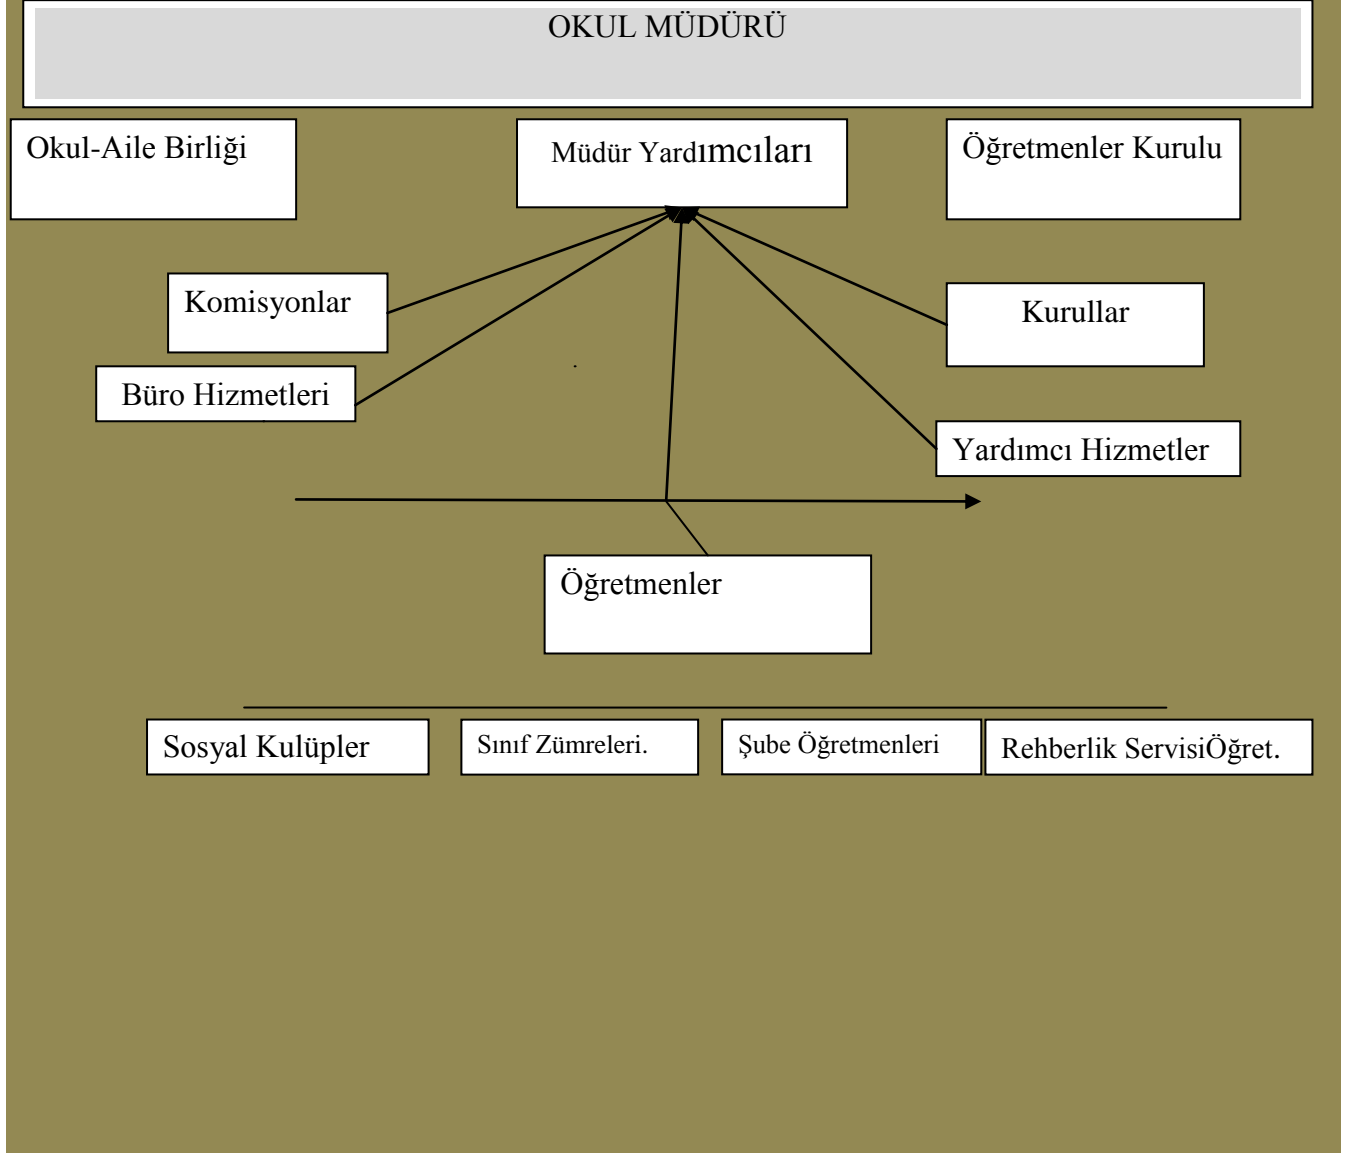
OKUL MÜDÜRÜ

Okul-Aile Birliği

Müdür Yardımcıları

Öğretmenler Kurulu

Komisyonlar

Kurullar

Büro Hizmetleri

Yardımcı Hizmetler

Öğretmenler

Sosyal Kulüpler

Sınıf Zümreleri.

Şube Öğretmenleri

Rehberlik ServisiÖğret.